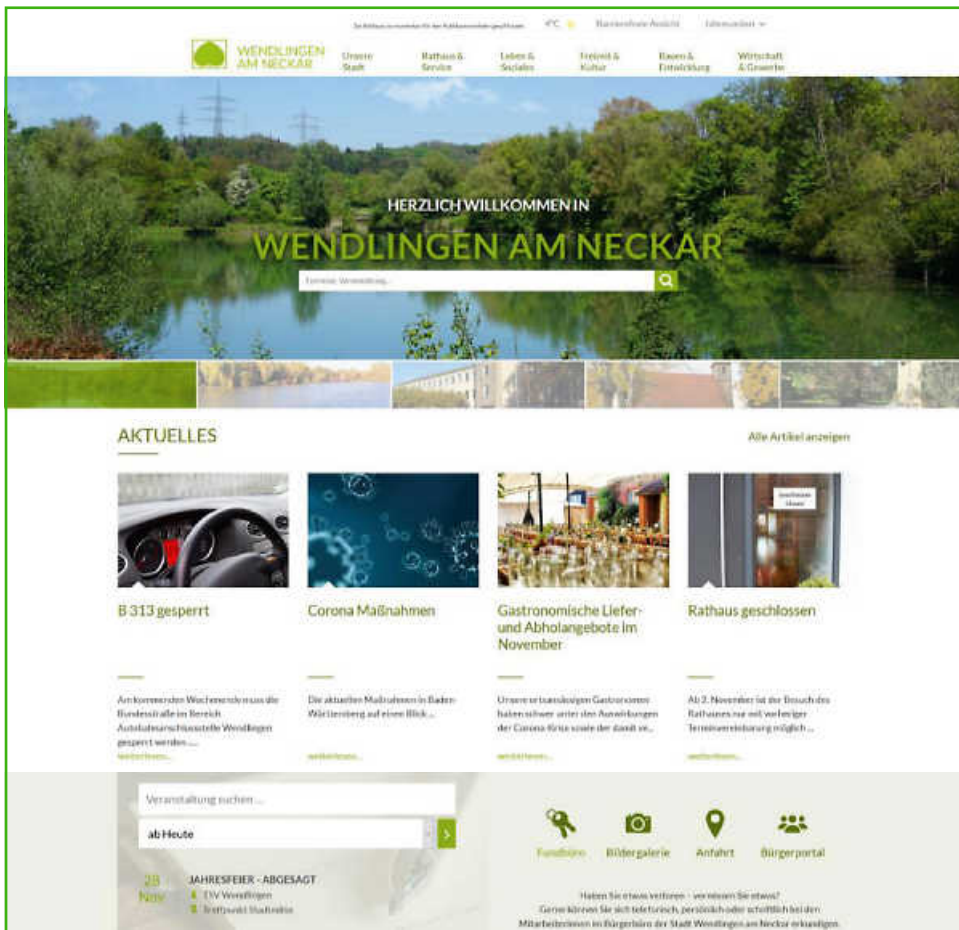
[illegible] 4°C Barrierefreie Ansicht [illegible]

WENDLINGEN AM NECKAR

Unsere Stadt | Rathaus & Service | Leben & Soziales | Freizeit & Kultur | Bauen & Entwicklung | Wirtschaft & Gewerbe

HERZLICH WILLKOMMEN IN

WENDLINGEN AM NECKAR

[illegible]

AKTUELLES

Alle Artikel anzeigen

B 313 gesperrt

Am kommenden Wochenende muss die Bundesstraße im Bereich Autobahnanschlussstelle Wendlingen gesperrt werden ...

weiterlesen...

Corona Maßnahmen

Die aktuellen Maßnahmen in Baden-Württemberg auf einen Blick ...

weiterlesen...

Gastronomische Liefer- und Abholangebote im November

Unsere ortsansässigen Gastronomen haben schwer unter den Auswirkungen der Corona Krise sowie der damit ve...

weiterlesen...

Rathaus geschlossen

Ab 2. November ist der Besuch des Rathauses nur mit vorheriger Terminvereinbarung möglich ...

weiterlesen...

Veranstaltung suchen ...

ab Heute

28 Nov

JAHRESFEIER - ABGESAGT

TSV Wendlingen

Treffpunkt Stadtmitte

Fundbüro | Bildergalerie | Anfahrt | Bürgerportal

Haben Sie etwas verloren – vermissen Sie etwas? Gerne können Sie sich telefonisch, persönlich oder schriftlich bei den Mitarbeiterinnen im Bürgerbüro der Stadt Wendlingen am Neckar erkundigen.